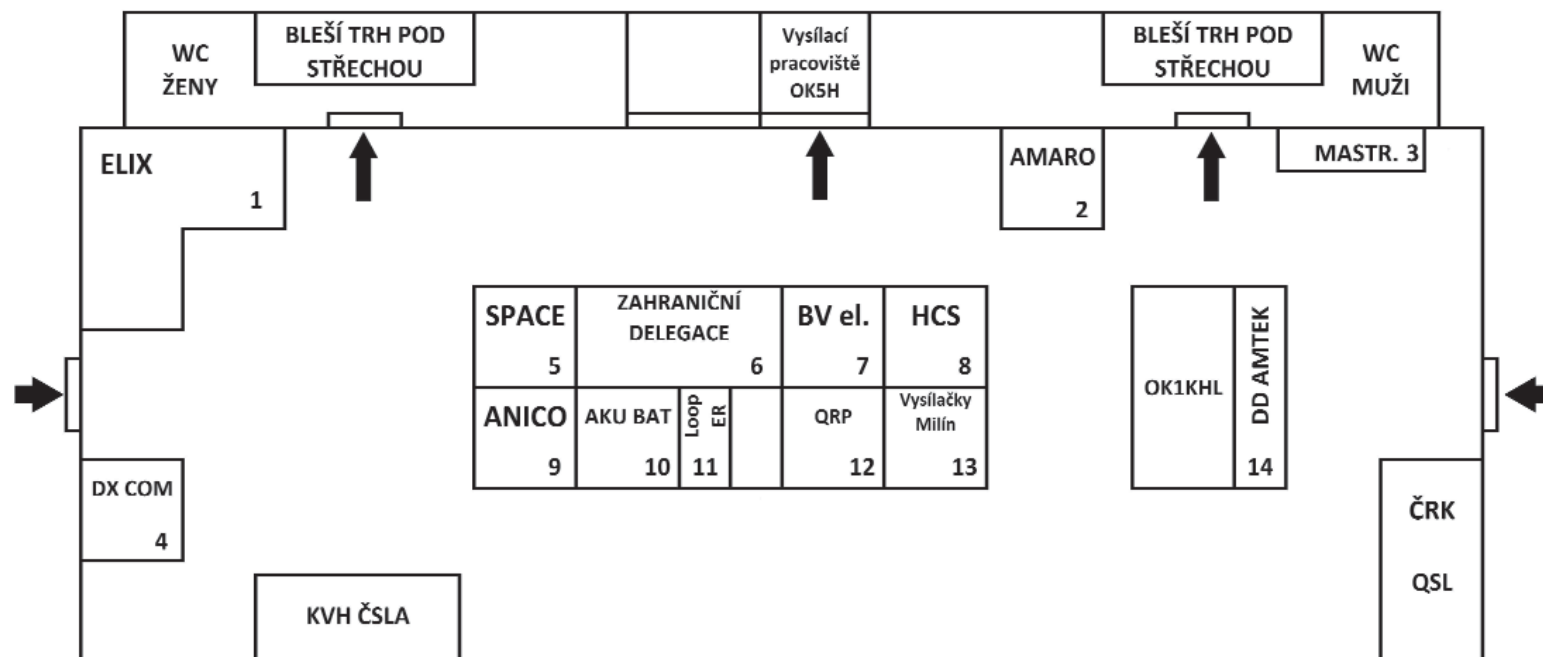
WC ŽENY

BLEŠÍ TRH POD STŘECHOU

Vysílací pracoviště OK5H

BLEŠÍ TRH POD STŘECHOU

WC MUŽI

ELIX 1

AMARO 2

MASTR. 3

| SPACE 5 | ZAHRANIČNÍ DELEGACE 6 | | | BV el. 7 | HCS 8 |
|---|---|---|---|---|---|
| ANICO 9 | AKU BAT 10 | Loop ER 11 | | QRP 12 | Vysílačky Milín 13 |

OK1KHL

DD AMTEK 14

DX COM 4

ČRK

QSL

KVH ČSLA